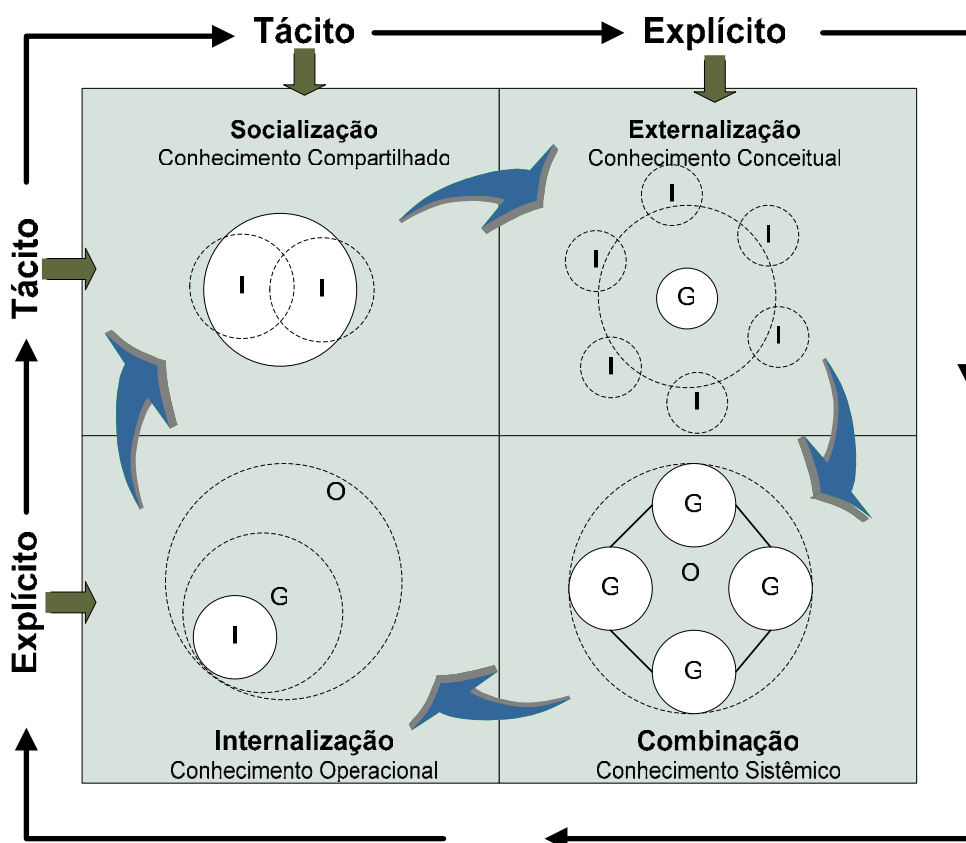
Tácito

Explícito

Tácito

Explícito

Socialização
Conhecimento Compartilhado

I I

Externalização
Conhecimento Conceitual

I I I G I I I

Internalização
Conhecimento Operacional

O G I

Combinação
Conhecimento Sistêmico

G G O G G